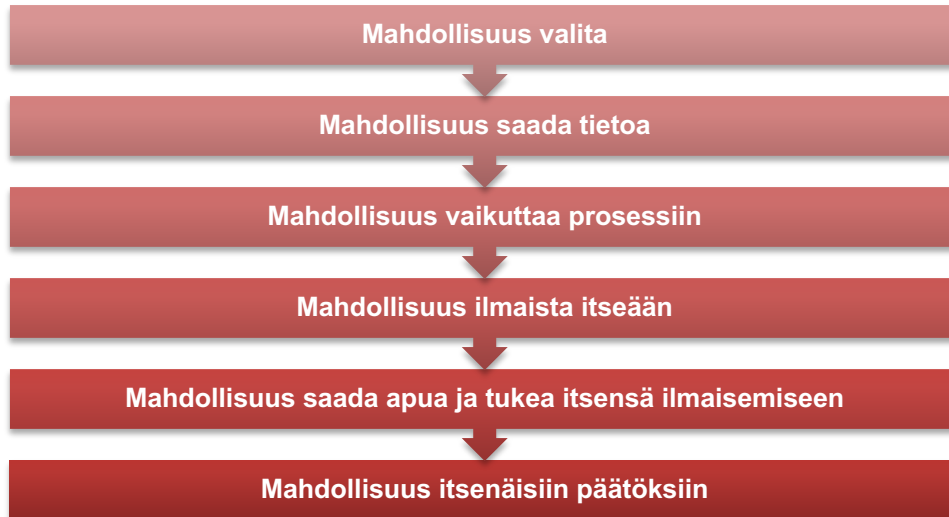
Mahdollisuus valita

Mahdollisuus saada tietoa

Mahdollisuus vaikuttaa prosessiin

Mahdollisuus ilmaista itseään

Mahdollisuus saada apua ja tukea itsensä ilmaisemiseen

Mahdollisuus itsenäisiin päätöksiin